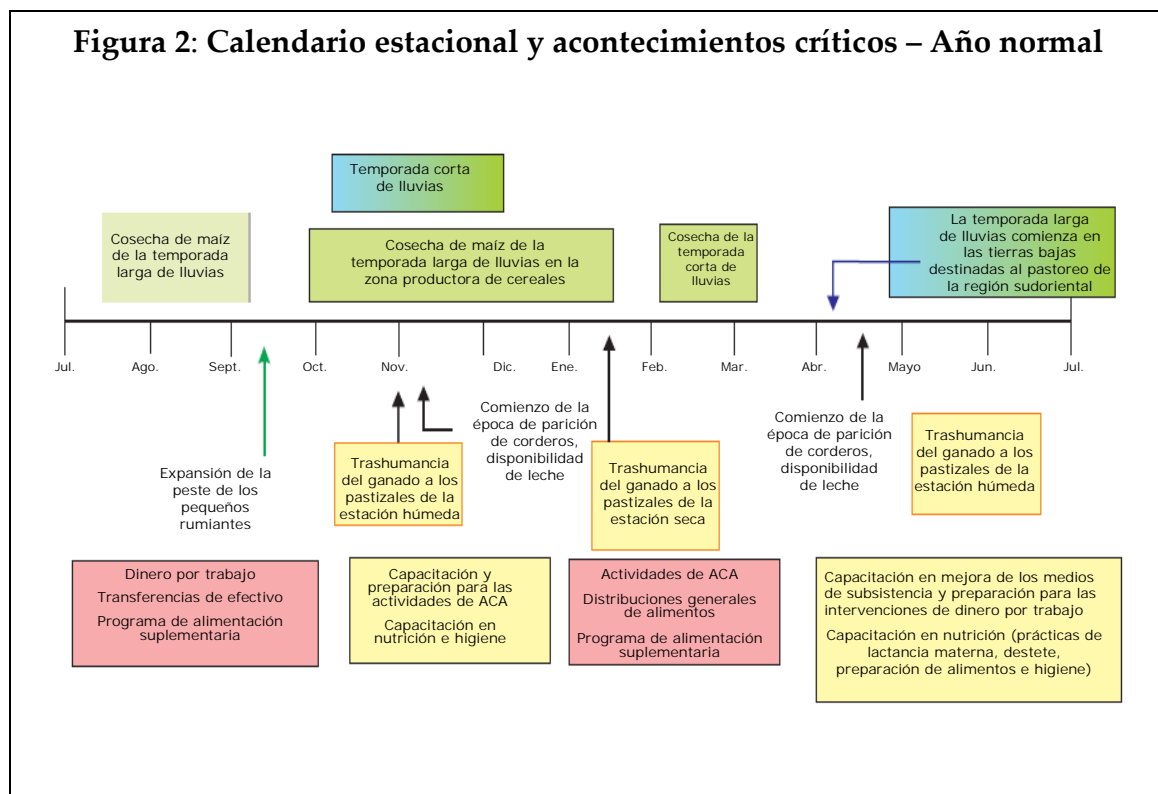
Figura 2: Calendario estacional y acontecimientos críticos – Año normal

Temporada corta de lluvias

Cosecha de maíz de la temporada larga de lluvias

Cosecha de maíz de la temporada larga de lluvias en la zona productora de cereales

Cosecha de la temporada corta de lluvias

La temporada larga de lluvias comienza en las tierras bajas destinadas al pastoreo de la región sudoriental

Jul. Ago. Sept. Oct. Nov. Dic. Ene. Feb. Mar. Abr. Mayo Jun. Jul.

Expansión de la peste de los pequeños rumiantes

Trashumancia del ganado a los pastizales de la estación húmeda

Comienzo de la época de parición de corderos, disponibilidad de leche

Trashumancia del ganado a los pastizales de la estación seca

Comienzo de la época de parición de corderos, disponibilidad de leche

Trashumancia del ganado a los pastizales de la estación húmeda

Dinero por trabajo
Transferencias de efectivo
Programa de alimentación suplementaria

Capacitación y preparación para las actividades de ACA
Capacitación en nutrición e higiene

Actividades de ACA
Distribuciones generales de alimentos
Programa de alimentación suplementaria

Capacitación en mejora de los medios de subsistencia y preparación para las intervenciones de dinero por trabajo
Capacitación en nutrición (prácticas de lactancia materna, destete, preparación de alimentos e higiene)